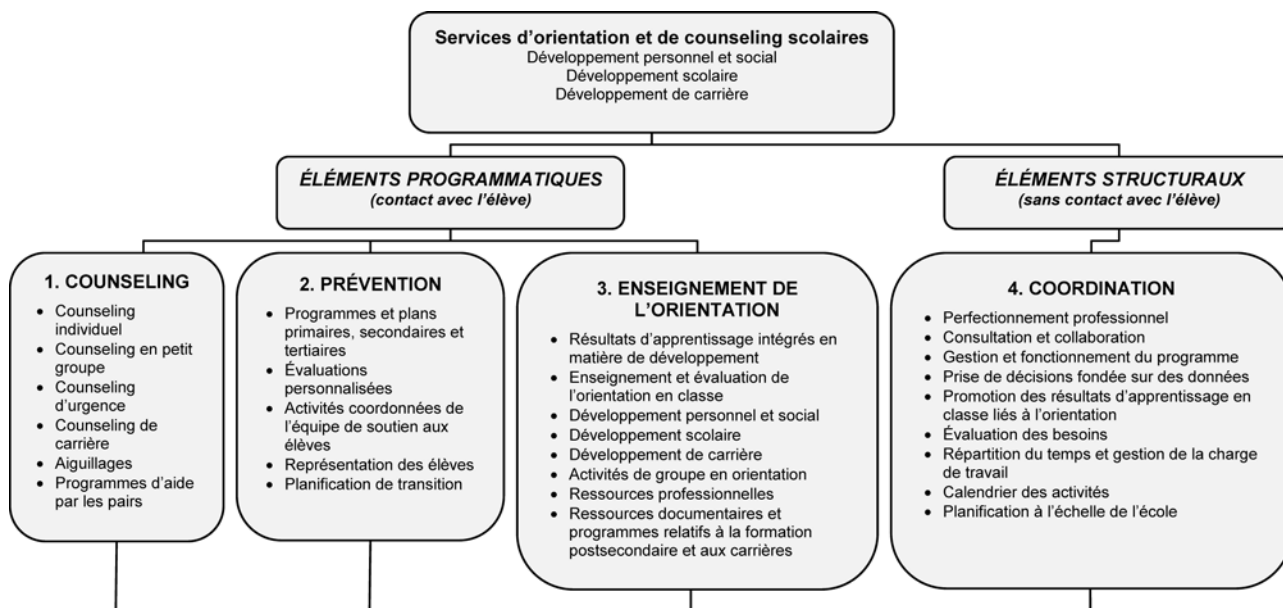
Services d'orientation et de counseling scolaires
Développement personnel et social
Développement scolaire
Développement de carrière

*ÉLÉMENTS PROGRAMMATIQUES*
*(contact avec l'élève)*

*ÉLÉMENTS STRUCTURAUX*
*(sans contact avec l'élève)*

1. COUNSELING
- Counseling individuel
- Counseling en petit groupe
- Counseling d'urgence
- Counseling de carrière
- Aiguillages
- Programmes d'aide par les pairs

2. PRÉVENTION
- Programmes et plans primaires, secondaires et tertiaires
- Évaluations personnalisées
- Activités coordonnées de l'équipe de soutien aux élèves
- Représentation des élèves
- Planification de transition

3. ENSEIGNEMENT DE L'ORIENTATION
- Résultats d'apprentissage intégrés en matière de développement
- Enseignement et évaluation de l'orientation en classe
- Développement personnel et social
- Développement scolaire
- Développement de carrière
- Activités de groupe en orientation
- Ressources professionnelles
- Ressources documentaires et programmes relatifs à la formation postsecondaire et aux carrières

4. COORDINATION
- Perfectionnement professionnel
- Consultation et collaboration
- Gestion et fonctionnement du programme
- Prise de décisions fondée sur des données
- Promotion des résultats d'apprentissage en classe liés à l'orientation
- Évaluation des besoins
- Répartition du temps et gestion de la charge de travail
- Calendrier des activités
- Planification à l'échelle de l'école